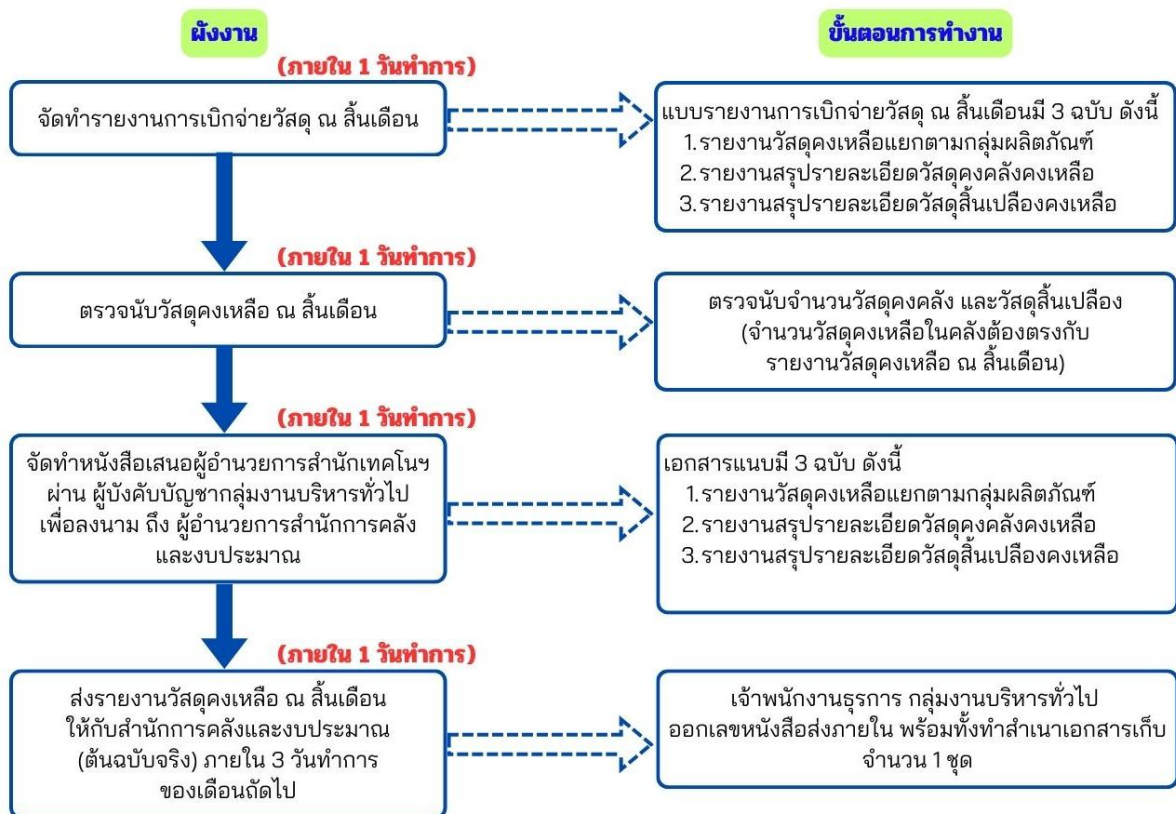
ผังงาน

ขั้นตอนการทำงาน

(ภายใน 1 วันทำการ)

จัดทำรายงานการเบิกจ่ายวัสดุ ณ สิ้นเดือน

แบบรายงานการเบิกจ่ายวัสดุ ณ สิ้นเดือนมี 3 ฉบับ ดังนี้
1.รายงานวัสดุคงเหลือแยกตามกลุ่มผลิตภัณฑ์
2.รายงานสรุปรายละเอียดวัสดุคงคลังคงเหลือ
3.รายงานสรุปรายละเอียดวัสดุสิ้นเปลืองคงเหลือ

(ภายใน 1 วันทำการ)

ตรวจนับวัสดุคงเหลือ ณ สิ้นเดือน

ตรวจนับจำนวนวัสดุคงคลัง และวัสดุสิ้นเปลือง (จำนวนวัสดุคงเหลือในคลังต้องตรงกับ รายงานวัสดุคงเหลือ ณ สิ้นเดือน)

(ภายใน 1 วันทำการ)

จัดทำหนังสือเสนอผู้อำนวยการสำนักเทคโนฯ ผ่าน ผู้บังคับบัญชากลุ่มงานบริหารทั่วไป เพื่อลงนาม ถึง ผู้อำนวยการสำนักการคลัง และงบประมาณ

เอกสารแนบมี 3 ฉบับ ดังนี้
1.รายงานวัสดุคงเหลือแยกตามกลุ่มผลิตภัณฑ์
2.รายงานสรุปรายละเอียดวัสดุคงคลังคงเหลือ
3.รายงานสรุปรายละเอียดวัสดุสิ้นเปลืองคงเหลือ

(ภายใน 1 วันทำการ)

ส่งรายงานวัสดุคงเหลือ ณ สิ้นเดือน ให้กับสำนักการคลังและงบประมาณ (ต้นฉบับจริง) ภายใน 3 วันทำการ ของเดือนถัดไป

เจ้าพนักงานธุรการ กลุ่มงานบริหารทั่วไป ออกเลขหนังสือส่งภายใน พร้อมทั้งทำสำเนาเอกสารเก็บ จำนวน 1 ชุด